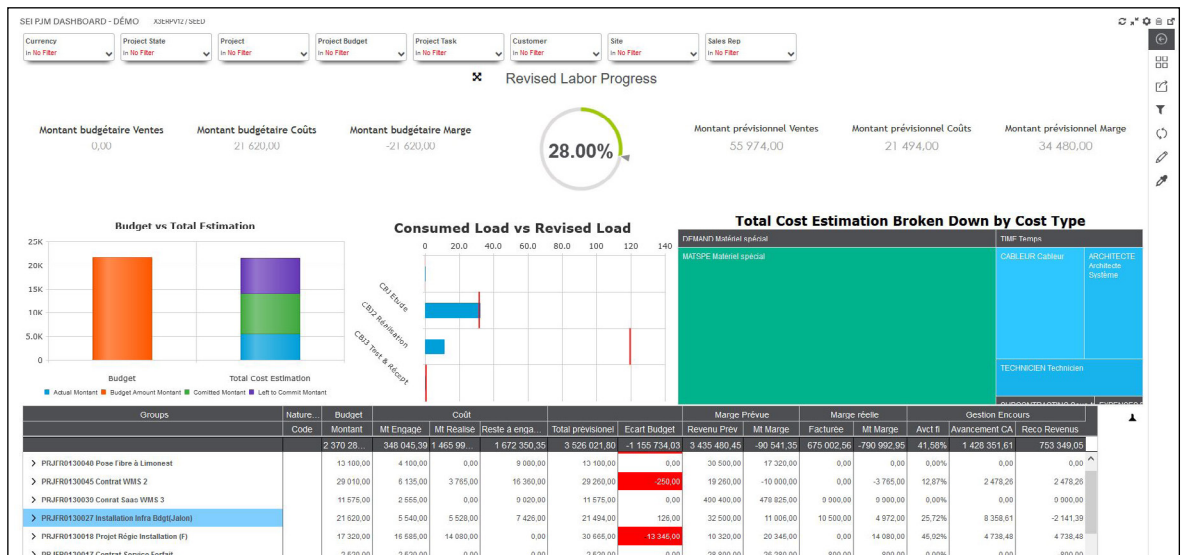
SEI PJM DASHBOARD - DEMO X3ERPV12 / SEED

Currency In No Filter
Project State In No Filter
Project In No Filter
Project Budget In No Filter
Project Task In No Filter
Customer In No Filter
Site In No Filter
Sales Rep In No Filter

Revised Labor Progress

Montant budgétaire Ventes
0,00

Montant budgétaire Coûts
21 620,00

Montant budgétaire Marge
-21 620,00

28.00%

Montant prévisionnel Ventes
55 974,00

Montant prévisionnel Coûts
21 494,00

Montant prévisionnel Marge
34 480,00

Budget vs Total Estimation

25K
20K
15K
10K
5.0K
0

Budget
Total Cost Estimation

Actual Montant
Budget Amount Montant
Comitted Montant
Left to Commit Montant

Consumed Load vs Revised Load

0 20.0 40.0 60.0 80.0 100 120 140

CB1 Etude
CB2 Réalisation
CB3 Test & Récept

Total Cost Estimation Broken Down by Cost Type

DEMAND Matériel spécial
TIMF Temps
MATSPE Matériel spécial
CABLEUR Cableur
ARCHITECTE Architecte Système
TECHNICIEN Technicien

| Groups | Nature... Code | Budget Montant | Coût Mt Engagé | Mt Réalisé | Reste à enga... | Total prévisionel | Ecart Budget | Marge Prévue Revenu Prév | Mt Marge | Marge réelle Facturée | Mt Marge | Gestion Encours Avct fi | Avancement CA | Reco Revenus |
|---|---|---|---|---|---|---|---|---|---|---|---|---|---|---|
| | | 2 370 28... | 348 045,39 | 1 465 99... | 1 672 350,35 | 3 526 021,80 | -1 155 734,03 | 3 435 480,45 | -90 541,35 | 675 002,56 | -790 992,95 | 41,58% | 1 428 351,61 | 753 349,05 |
| PRJFR0130048 Pose fibre à Limonest | | 13 100,00 | 4 100,00 | 0,00 | 9 000,00 | 13 100,00 | 0,00 | 30 500,00 | 17 320,00 | 0,00 | 0,00 | 0,00% | 0,00 | 0,00 |
| PRJFR0130045 Contrat WMS 2 | | 29 010,00 | 6 135,00 | 3 765,00 | 16 360,00 | 29 260,00 | -250,00 | 19 260,00 | -10 000,00 | 0,00 | -3 765,00 | 12,87% | 2 478,26 | 2 478,26 |
| PRJFR0130030 Conrat Saas WMS 3 | | 11 575,00 | 2 555,00 | 0,00 | 0 020,00 | 11 575,00 | 0,00 | 400 400,00 | 478 825,00 | 0 000,00 | 0 000,00 | 0,00% | 0 000,00 | 0 000,00 |
| PRJFR0130027 Installation Infra Bdgt(Jalon) | | 21 620,00 | 5 540,00 | 5 528,00 | 7 426,00 | 21 494,00 | 126,00 | 32 500,00 | 11 006,00 | 10 500,00 | 4 972,00 | 25,72% | 8 358,61 | -2 141,39 |
| PRJFR0130018 Projet Régie Installation (F) | | 17 320,00 | 16 585,00 | 14 080,00 | 0,00 | 30 665,00 | 13 345,00 | 10 320,00 | 20 345,00 | 0,00 | 14 080,00 | 45,92% | 4 738,48 | 4 738,48 |
| PRJFR0130017 Contrat Service forfait | | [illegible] | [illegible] | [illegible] | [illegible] | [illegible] | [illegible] | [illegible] | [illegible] | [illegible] | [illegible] | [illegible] | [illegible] | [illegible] |